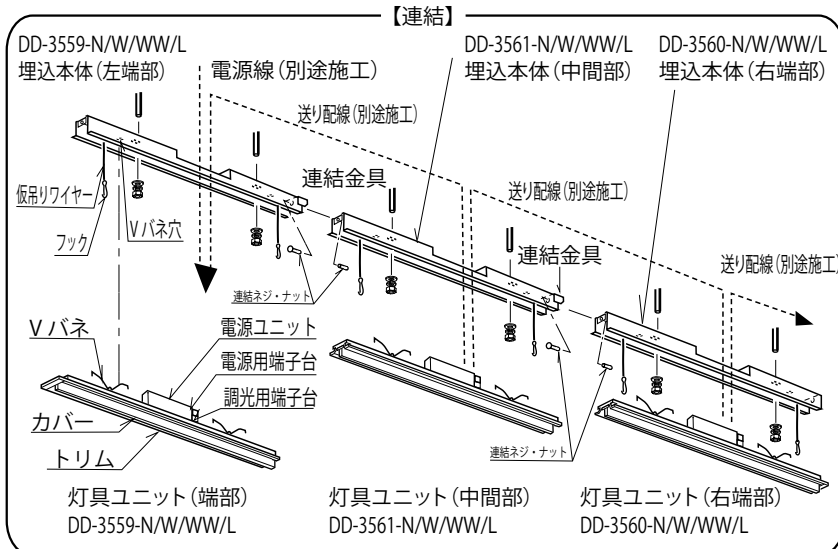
【連結】

DD-3559-N/W/WW/L
埋込本体(左端部)

電源線(別途施工)

DD-3561-N/W/WW/L
埋込本体(中間部)

DD-3560-N/W/WW/L
埋込本体(右端部)

送り配線(別途施工)

連結金具

送り配線(別途施工)

仮吊りワイヤー

フック

Vバネ穴

連結金具

送り配線(別途施工)

連結ネジ・ナット

Vバネ

電源ユニット

電源用端子台

調光用端子台

カバー

トリム

連結ネジ・ナット

灯具ユニット(端部)
DD-3559-N/W/WW/L

灯具ユニット(中間部)
DD-3561-N/W/WW/L

灯具ユニット(右端部)
DD-3560-N/W/WW/L